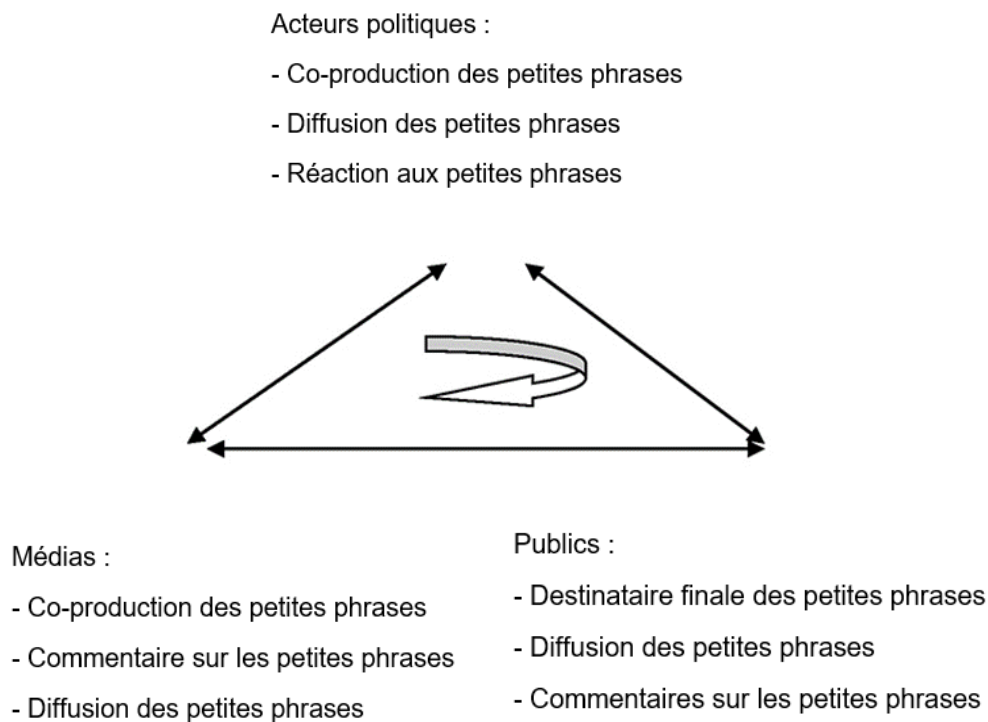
Acteurs politiques :

- Co-production des petites phrases

- Diffusion des petites phrases

- Réaction aux petites phrases

Médias :

- Co-production des petites phrases

- Commentaire sur les petites phrases

- Diffusion des petites phrases

Publics :

- Destinataire finale des petites phrases

- Diffusion des petites phrases

- Commentaires sur les petites phrases